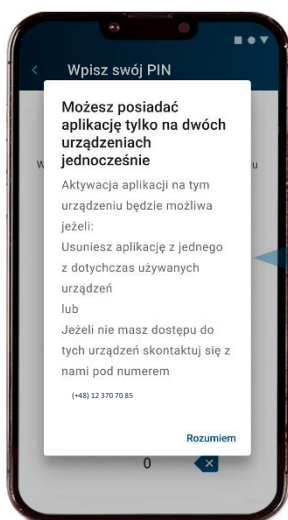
Wpisz swój PIN

W

u

Możesz posiadać aplikację tylko na dwóch urządzeniach jednocześnie

Aktywacja aplikacji na tym urządzeniu będzie możliwa jeżeli:
Usuniesz aplikację z jednego z dotychczas używanych urządzeń
lub
Jeżeli nie masz dostępu do tych urządzeń skontaktuj się z nami pod numerem

(+48) 12 370 70 85

Rozumiem

0